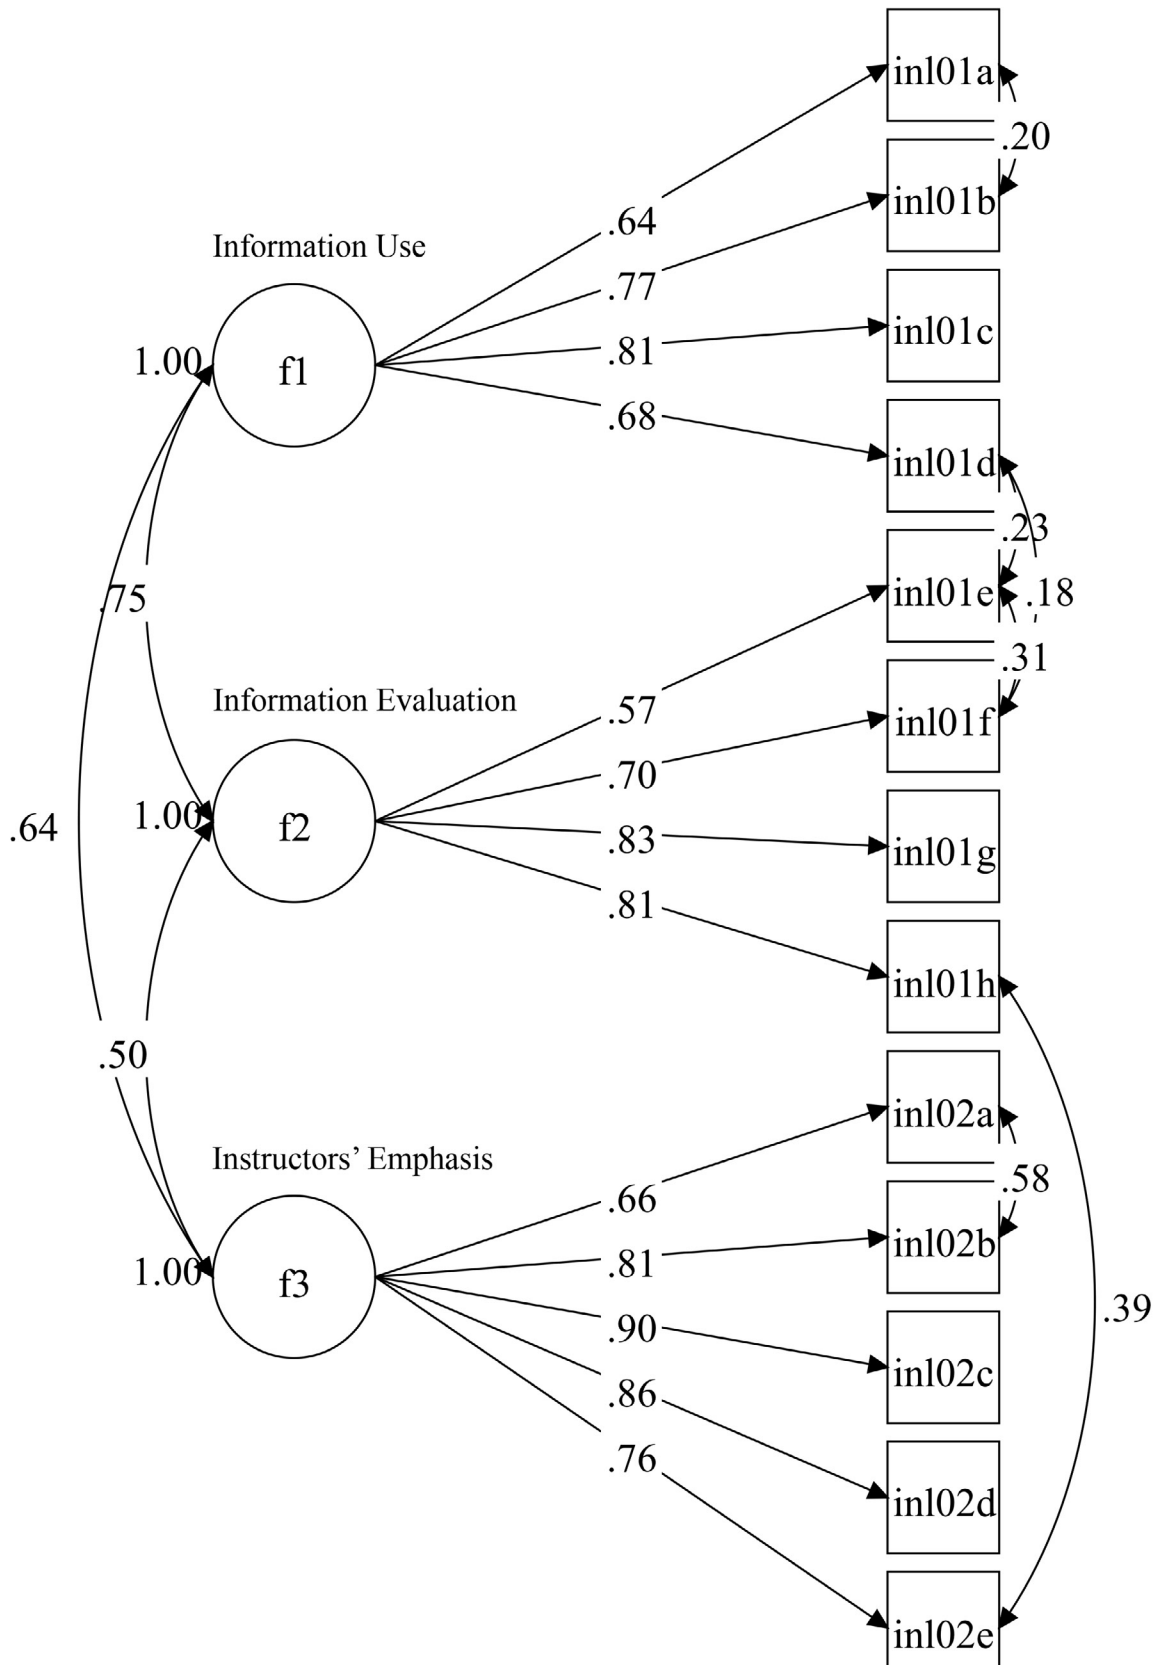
Information Use

1.00 f1

.64
.77
.81
.68

inl01a
.20
inl01b
inl01c
inl01d
.23
inl01e
.18
.31
inl01f
inl01g
inl01h

.75

Information Evaluation

1.00 f2

.57
.70
.83
.81

.64

.50

Instructors' Emphasis

1.00 f3

.66
.81
.90
.86
.76

inl02a
.58
inl02b
inl02c
inl02d
inl02e

.39